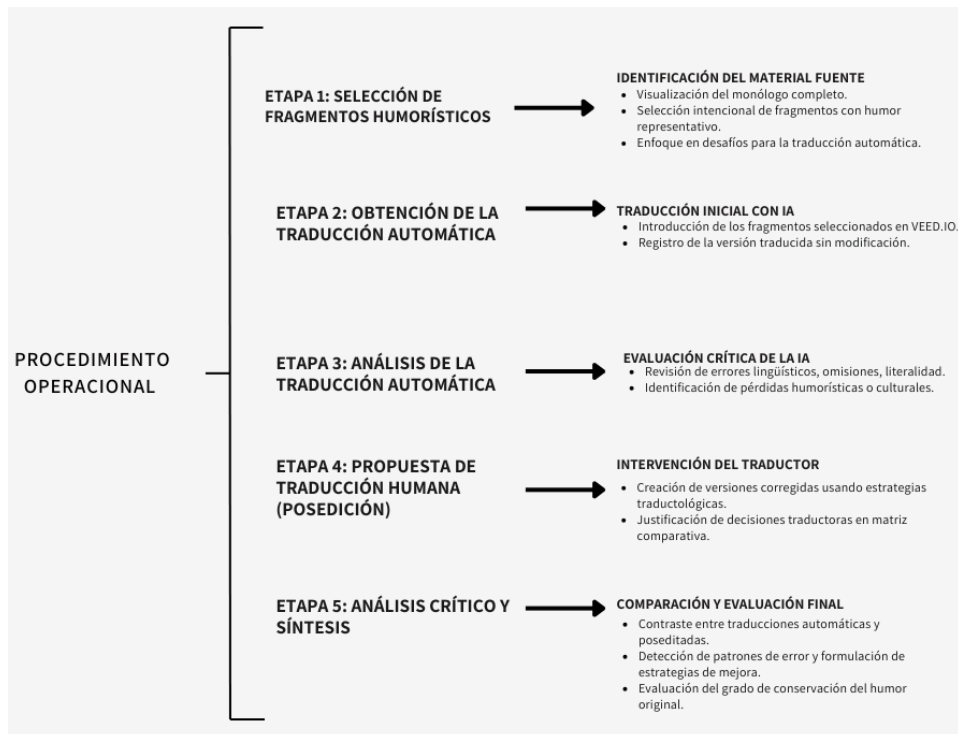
PROCEDIMIENTO OPERACIONAL

ETAPA 1: SELECCIÓN DE FRAGMENTOS HUMORÍSTICOS

IDENTIFICACIÓN DEL MATERIAL FUENTE
- Visualización del monólogo completo.
- Selección intencional de fragmentos con humor representativo.
- Enfoque en desafíos para la traducción automática.

ETAPA 2: OBTENCIÓN DE LA TRADUCCIÓN AUTOMÁTICA

TRADUCCIÓN INICIAL CON IA
- Introducción de los fragmentos seleccionados en VEED.IO.
- Registro de la versión traducida sin modificación.

ETAPA 3: ANÁLISIS DE LA TRADUCCIÓN AUTOMÁTICA

EVALUACIÓN CRÍTICA DE LA IA
- Revisión de errores lingüísticos, omisiones, literalidad.
- Identificación de pérdidas humorísticas o culturales.

ETAPA 4: PROPUESTA DE TRADUCCIÓN HUMANA (POSEDICIÓN)

INTERVENCIÓN DEL TRADUCTOR
- Creación de versiones corregidas usando estrategias traductológicas.
- Justificación de decisiones traductoras en matriz comparativa.

ETAPA 5: ANÁLISIS CRÍTICO Y SÍNTESIS

COMPARACIÓN Y EVALUACIÓN FINAL
- Contraste entre traducciones automáticas y poseditadas.
- Detección de patrones de error y formulación de estrategias de mejora.
- Evaluación del grado de conservación del humor original.